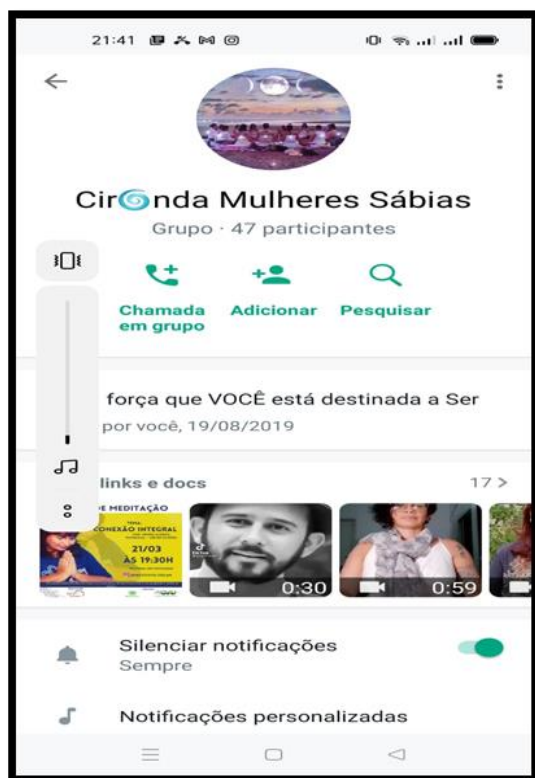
21:41

Cir🌀nda Mulheres Sábias
Grupo · 47 participantes

Chamada em grupo
Adicionar
Pesquisar

força que VOCÊ está destinada a Ser
por você, 19/08/2019

links e docs
17 >

E MEDITAÇÃO
CONEXÃO INTEGRAL
21/03
ÀS 19:30H

0:30
0:59

Silenciar notificações
Sempre

Notificações personalizadas